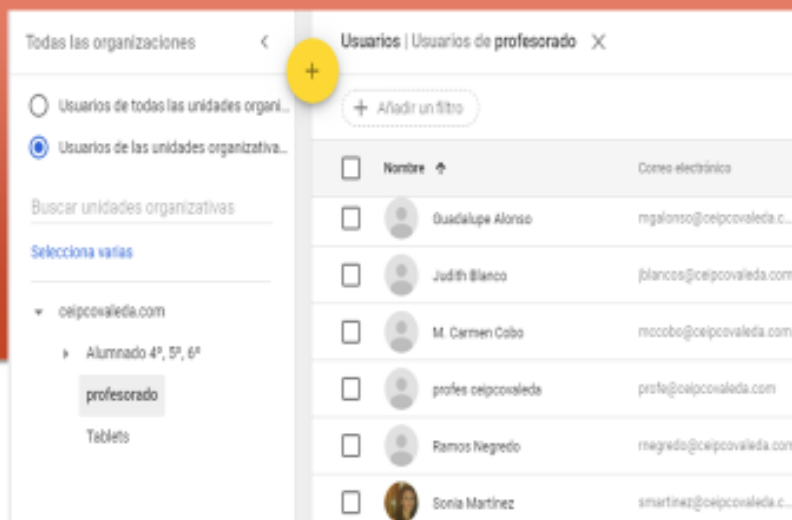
Todas las organizaciones

Usuarios de todas las unidades organi...

Usuarios de las unidades organizativa...

Buscar unidades organizativas

Selecciona varias

ceipcovaleda.com

Alumnado 4º, 5º, 6º

profesorado

Tablets

+

Usuarios | Usuarios de profesorado ✕

+ Añadir un filtro

| | Nombre ↑ | Correo electrónico |
|---|---|---|
| | Guadalupe Alonso | mgalonso@ceipcovaleda.c... |
| | Judith Blanco | jblancos@ceipcovaleda.com |
| | M. Carmen Cobo | mccobo@ceipcovaleda.com |
| | profes ceipcovaleda | profe@ceipcovaleda.com |
| | Ramos Negredo | rnegredo@ceipcovaleda.com |
| | Sonia Martínez | smartinez@ceipcovaleda.c... |